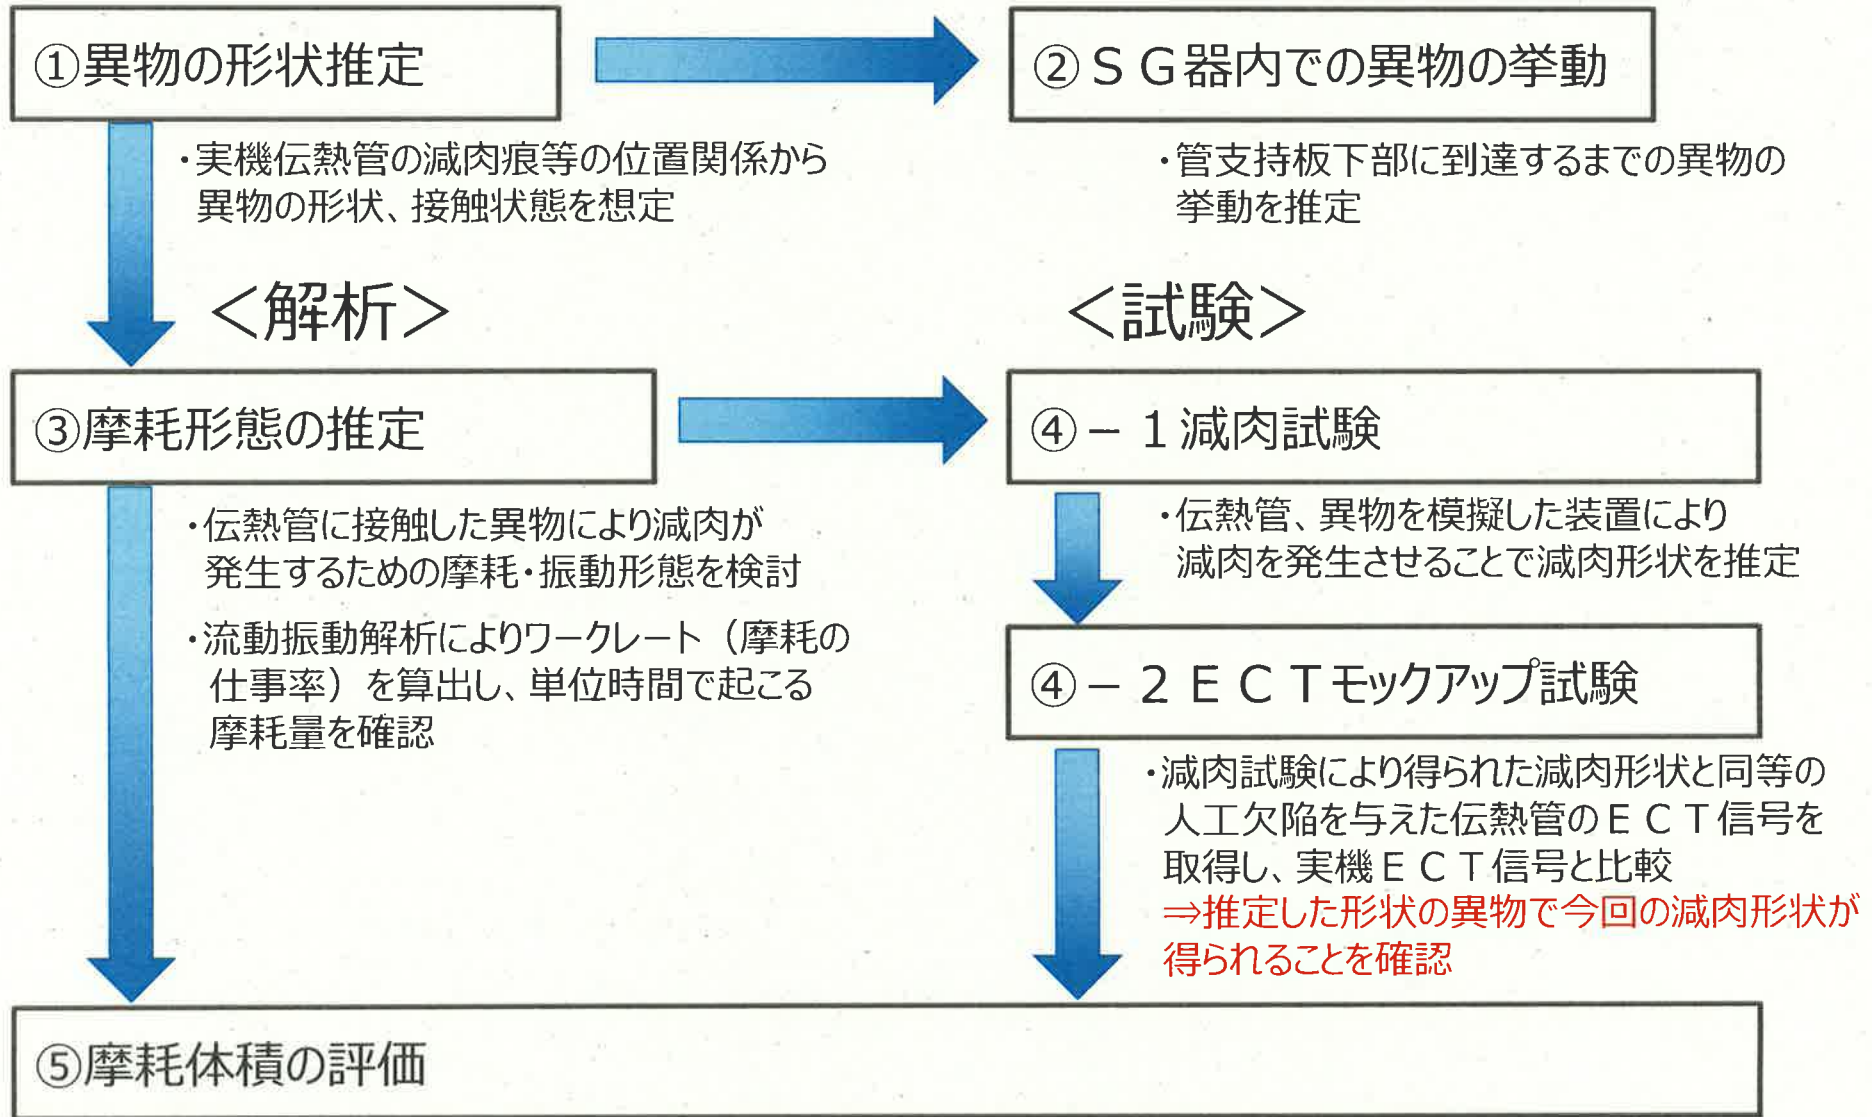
①異物の形状推定

・実機伝熱管の減肉痕等の位置関係から異物の形状、接触状態を想定

②ＳＧ器内での異物の挙動

・管支持板下部に到達するまでの異物の挙動を推定

＜解析＞

＜試験＞

③摩耗形態の推定

・伝熱管に接触した異物により減肉が発生するための摩耗・振動形態を検討

・流動振動解析によりワークレート（摩耗の仕事率）を算出し、単位時間で起こる摩耗量を確認

④－１減肉試験

・伝熱管、異物を模擬した装置により減肉を発生させることで減肉形状を推定

④－２ＥＣＴモックアップ試験

・減肉試験により得られた減肉形状と同等の人工欠陥を与えた伝熱管のＥＣＴ信号を取得し、実機ＥＣＴ信号と比較
⇒推定した形状の異物で今回の減肉形状が得られることを確認

⑤摩耗体積の評価